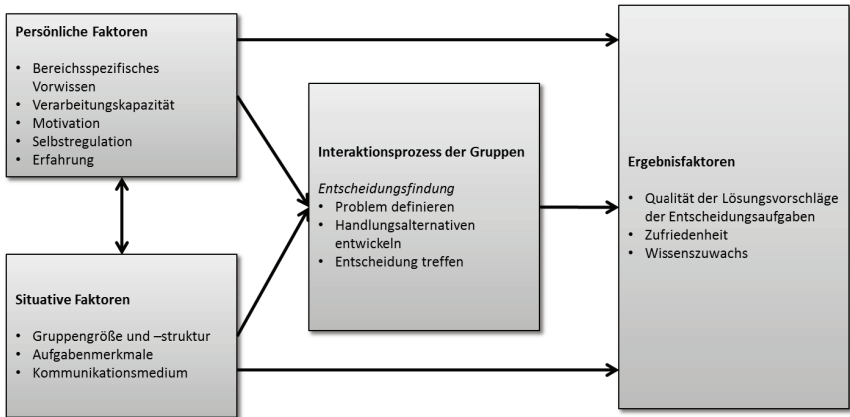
Persönliche Faktoren

- Bereichsspezifisches Vorwissen
- Verarbeitungskapazität
- Motivation
- Selbstregulation
- Erfahrung

Situative Faktoren

- Gruppengröße und –struktur
- Aufgabenmerkmale
- Kommunikationsmedium

Interaktionsprozess der Gruppen

Entscheidungsfindung
- Problem definieren
- Handlungsalternativen entwickeln
- Entscheidung treffen

Ergebnisfaktoren

- Qualität der Lösungsvorschläge der Entscheidungsaufgaben
- Zufriedenheit
- Wissenszuwachs